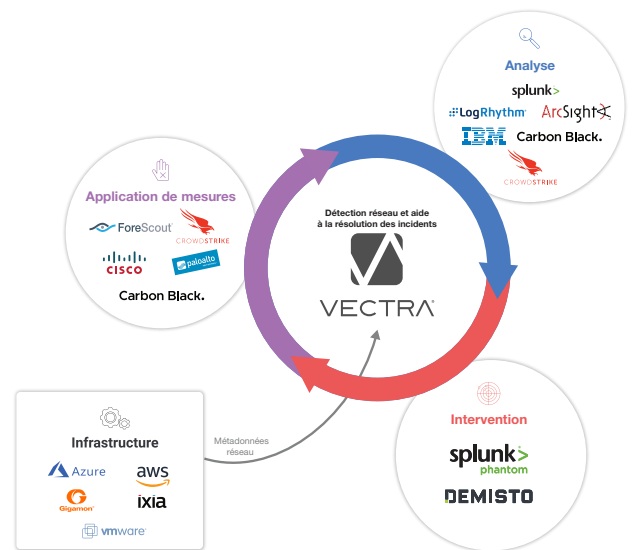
Analyse

splunk>

LogRhythm

ArcSight

IBM

Carbon Black.

CROWDSTRIKE

Application de mesures

ForeScout

CROWDSTRIKE

CISCO

paloalto

Carbon Black.

Détection réseau et aide à la résolution des incidents

VECTRA

Infrastructure

Azure

aws

Gigamon

ixia

vmware

Métadonnées réseau

Intervention

splunk> phantom

DEMISTO